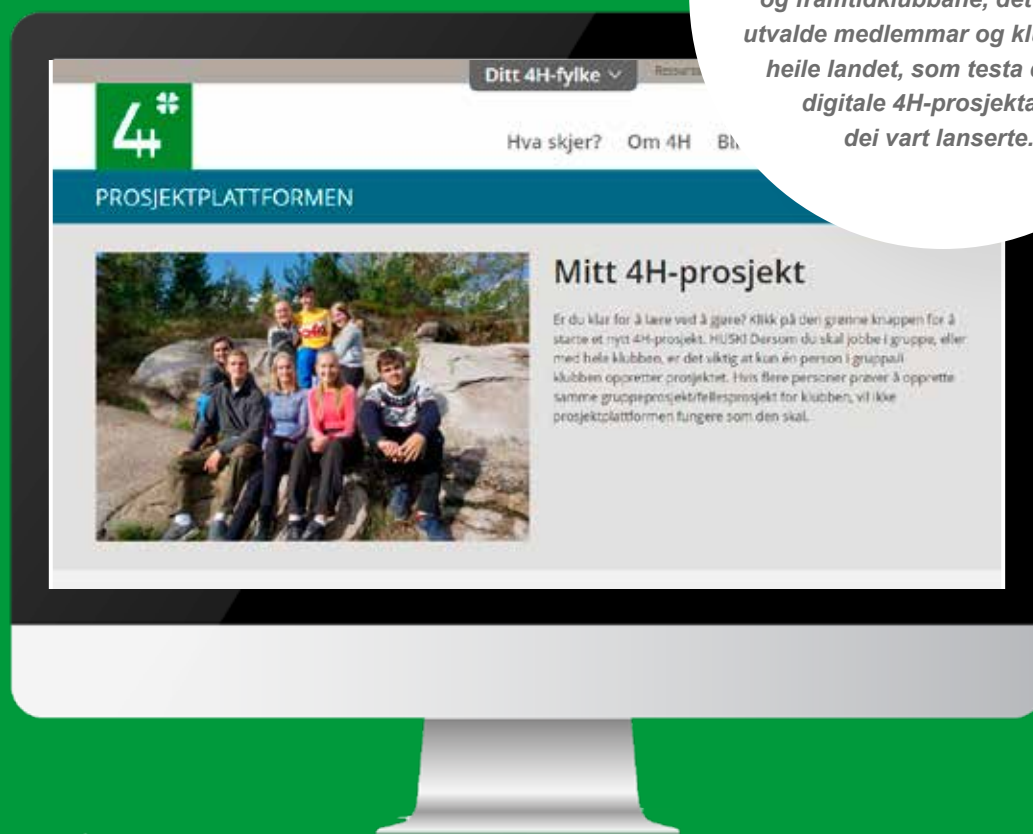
og framtidklubbane, det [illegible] utvalde medlemmar og kl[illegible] heile landet, som testa d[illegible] digitale 4H-prosjekta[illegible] dei vart lanserte.

Ditt 4H-fylke

Ressurs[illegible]

4H

Hva skjer? Om 4H Bl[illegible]

PROSJEKTPLATTFORMEN

Mitt 4H-prosjekt

Er du klar for å lære ved å gjøre? Klikk på den grønne knappen for å starte et nytt 4H-prosjekt. HUSK! Dersom du skal jobbe i gruppe, eller med hele klubben, er det viktig at kun én person i gruppa/i klubben oppretter prosjektet. Hvis flere personer prøver å opprette samme gruppeprosjekt/fellesprosjekt for klubben, vil ikke prosjektplattformen fungere som den skal.